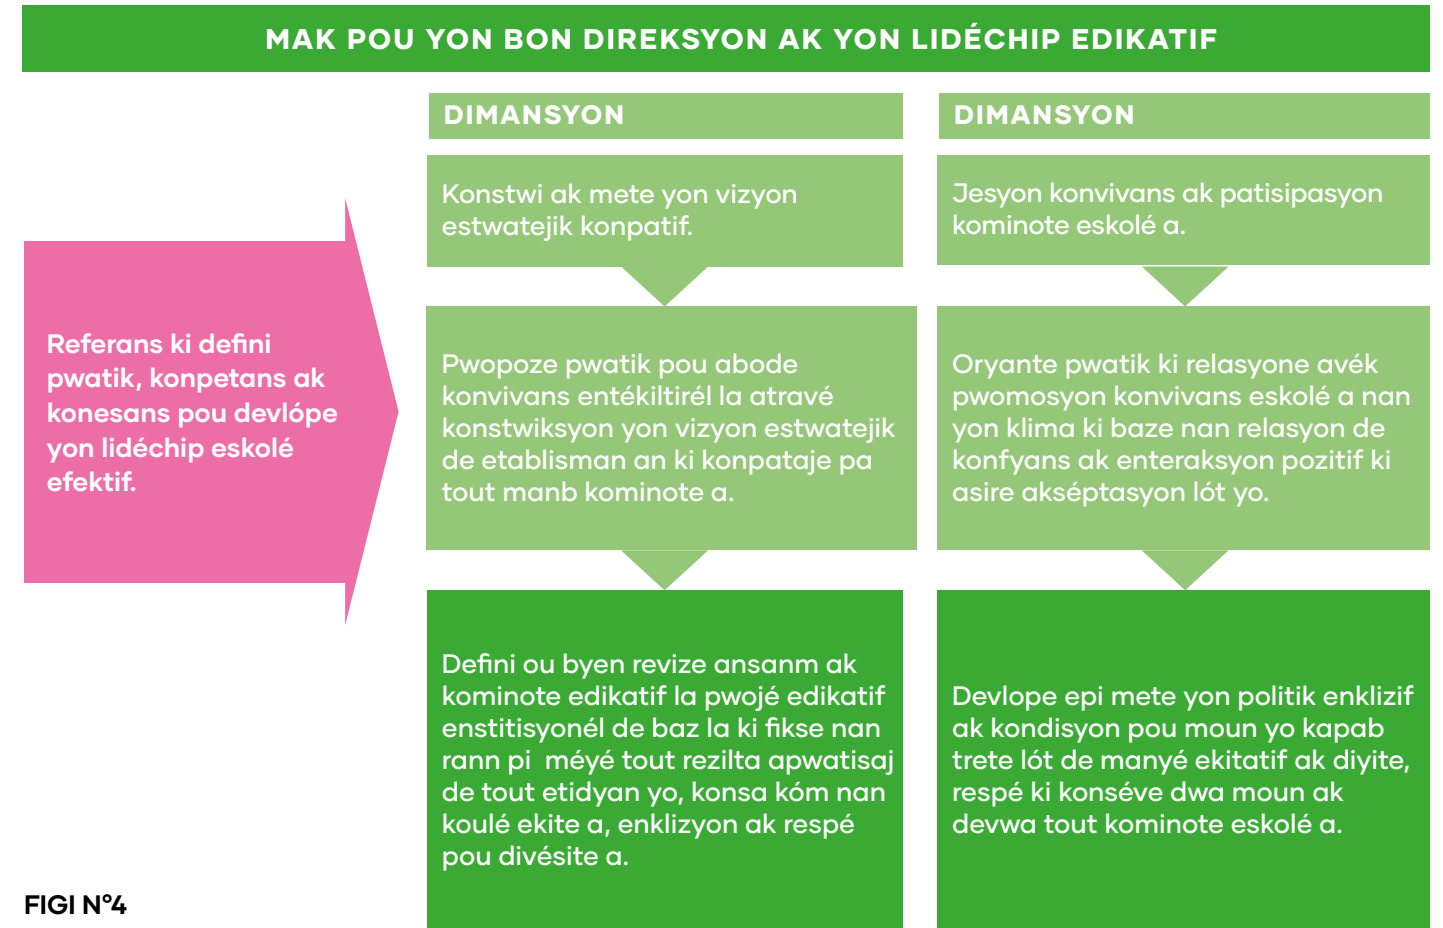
MAK POU YON BON DIREKSYON AK YON LIDÉCHIP EDIKATIF

Referans ki defini pwatik, konpetans ak konesans pou devlópe yon lidéchip eskolé efektif.

DIMANSYON

Konstwi ak mete yon vizyon estwatejik konpatif.

Pwopoze pwatik pou abode konvivans entékiltirél la atravé konstwiksyon yon vizyon estwatejik de etablisman an ki konpataje pa tout manb kominote a.

Defini ou byen revize ansanm ak kominote edikatif la pwojé edikatif enstitisyonél de baz la ki fikse nan rann pi méyé tout rezilta apwatisaj de tout etidyan yo, konsa kóm nan koulé ekite a, enklizyon ak respé pou divésite a.

DIMANSYON

Jesyon konvivans ak patisipasyon kominote eskolé a.

Oryante pwatik ki relasyone avék pwomosyon konvivans eskolé a nan yon klima ki baze nan relasyon de konfyans ak enteraksyon pozitif ki asire akséptasyon lót yo.

Devlope epi mete yon politik enklizif ak kondisyon pou moun yo kapab trete lót de manyé ekitatif ak diyite, respé ki konséve dwa moun ak devwa tout kominote eskolé a.

FIGI N°4